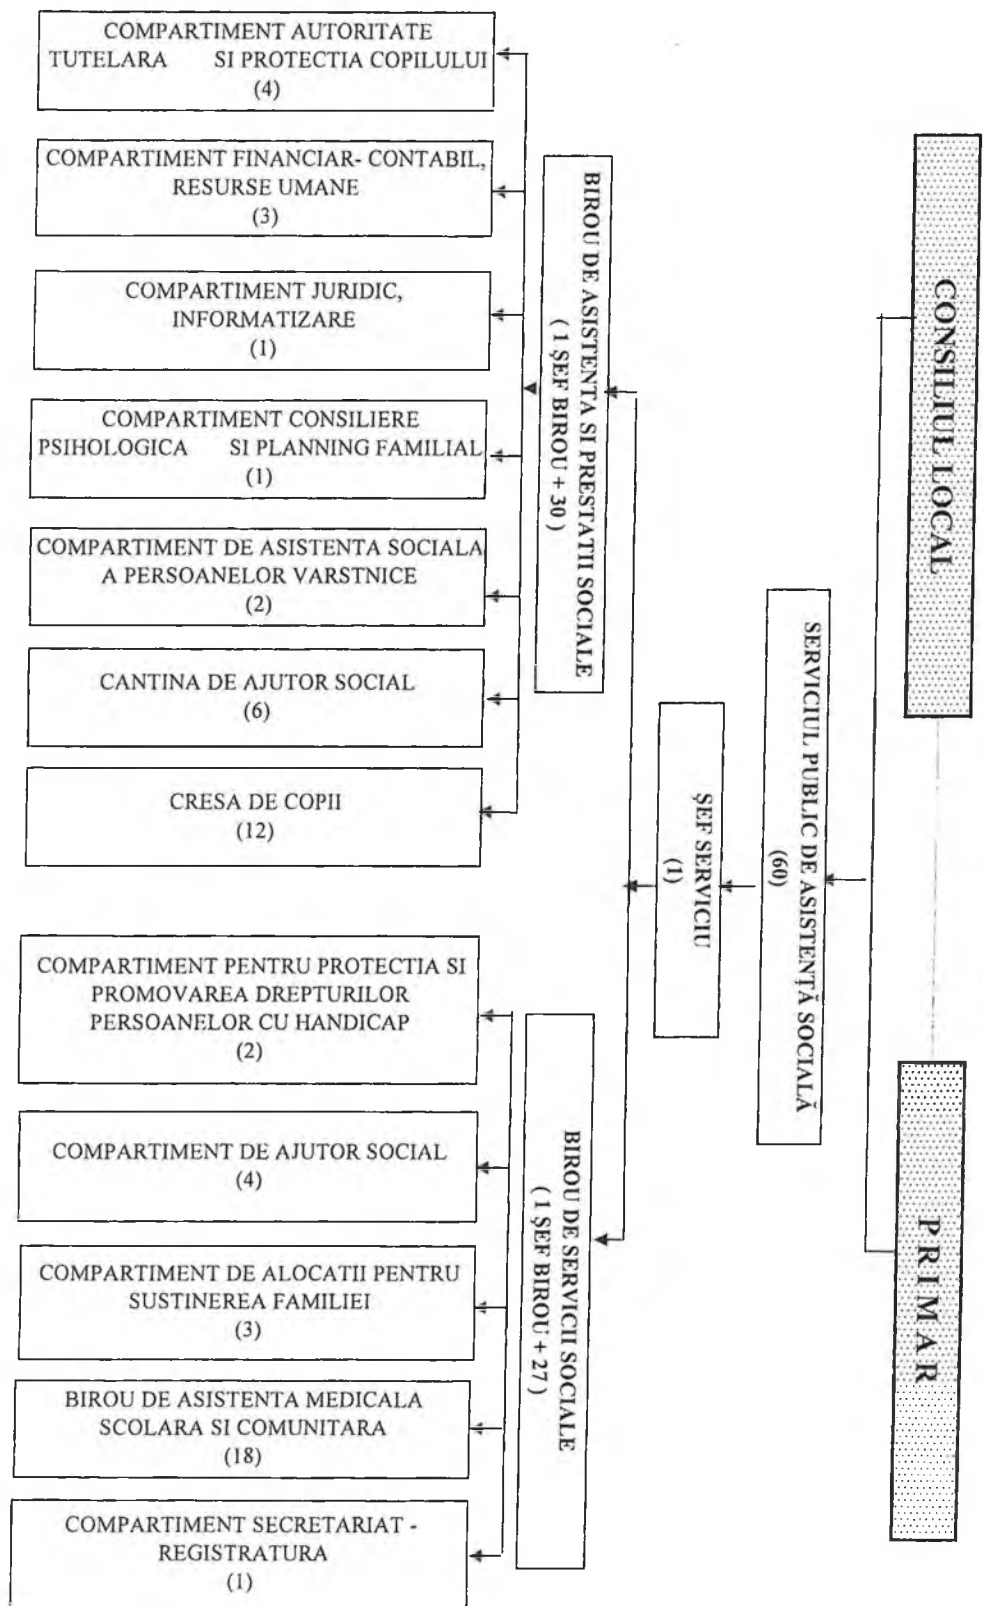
CONSILIUL LOCAL

PRIMAR

SERVICIUL PUBLIC DE ASISTENȚĂ SOCIALĂ (60)

ȘEF SERVICIU (1)

BIROU DE ASISTENTA SI PRESTATII SOCIALE ( 1 ȘEF BIROU + 30 )

COMPARTIMENT AUTORITATE TUTELARA SI PROTECTIA COPILULUI (4)

COMPARTIMENT FINANCIAR- CONTABIL, RESURSE UMANE (3)

COMPARTIMENT JURIDIC, INFORMATIZARE (1)

COMPARTIMENT CONSILIERE PSIHOLOGICA SI PLANNING FAMILIAL (1)

COMPARTIMENT DE ASISTENTA SOCIALA A PERSOANELOR VARSTNICE (2)

CANTINA DE AJUTOR SOCIAL (6)

CRESA DE COPII (12)

BIROU DE SERVICII SOCIALE ( 1 ȘEF BIROU + 27 )

COMPARTIMENT PENTRU PROTECTIA SI PROMOVAREA DREPTURILOR PERSOANELOR CU HANDICAP (2)

COMPARTIMENT DE AJUTOR SOCIAL (4)

COMPARTIMENT DE ALOCATII PENTRU SUSTINEREA FAMILIEI (3)

BIROU DE ASISTENTA MEDICALA SCOLARA SI COMUNITARA (18)

COMPARTIMENT SECRETARIAT - REGISTRATURA (1)